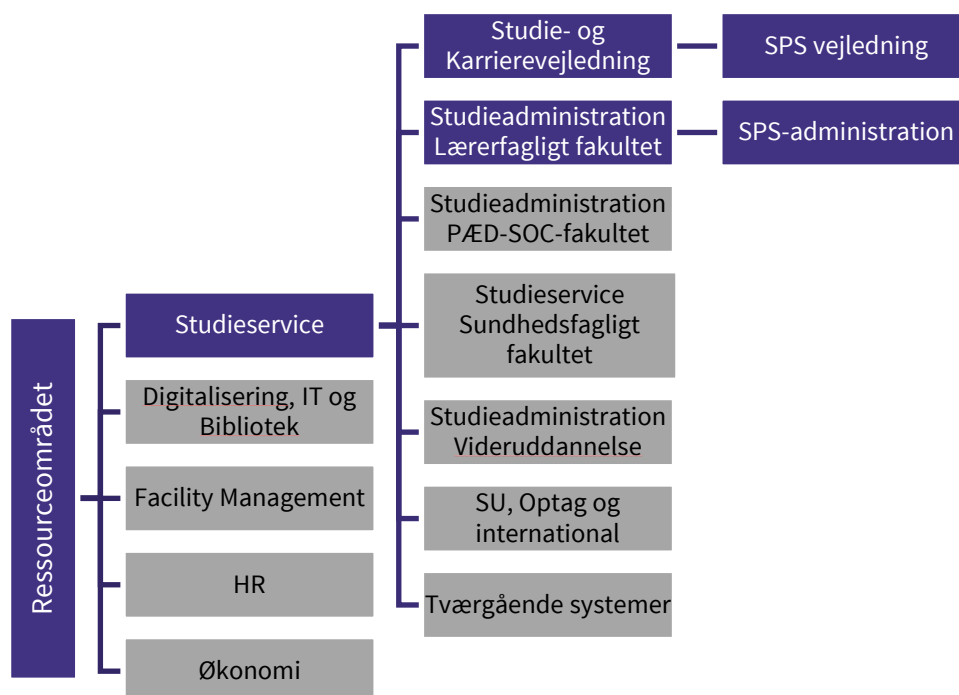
Ressourceområdet

Studieservice

Digitalisering, IT og Bibliotek

Facility Management

HR

Økonomi

Studie- og Karrierevejledning

Studieadministration Lærerfagligt fakultet

Studieadministration PÆD-SOC-fakultet

Studieservice Sundhedsfagligt fakultet

Studieadministration Videruddannelse

SU, Optag og international

Tværgående systemer

SPS vejledning

SPS-administration